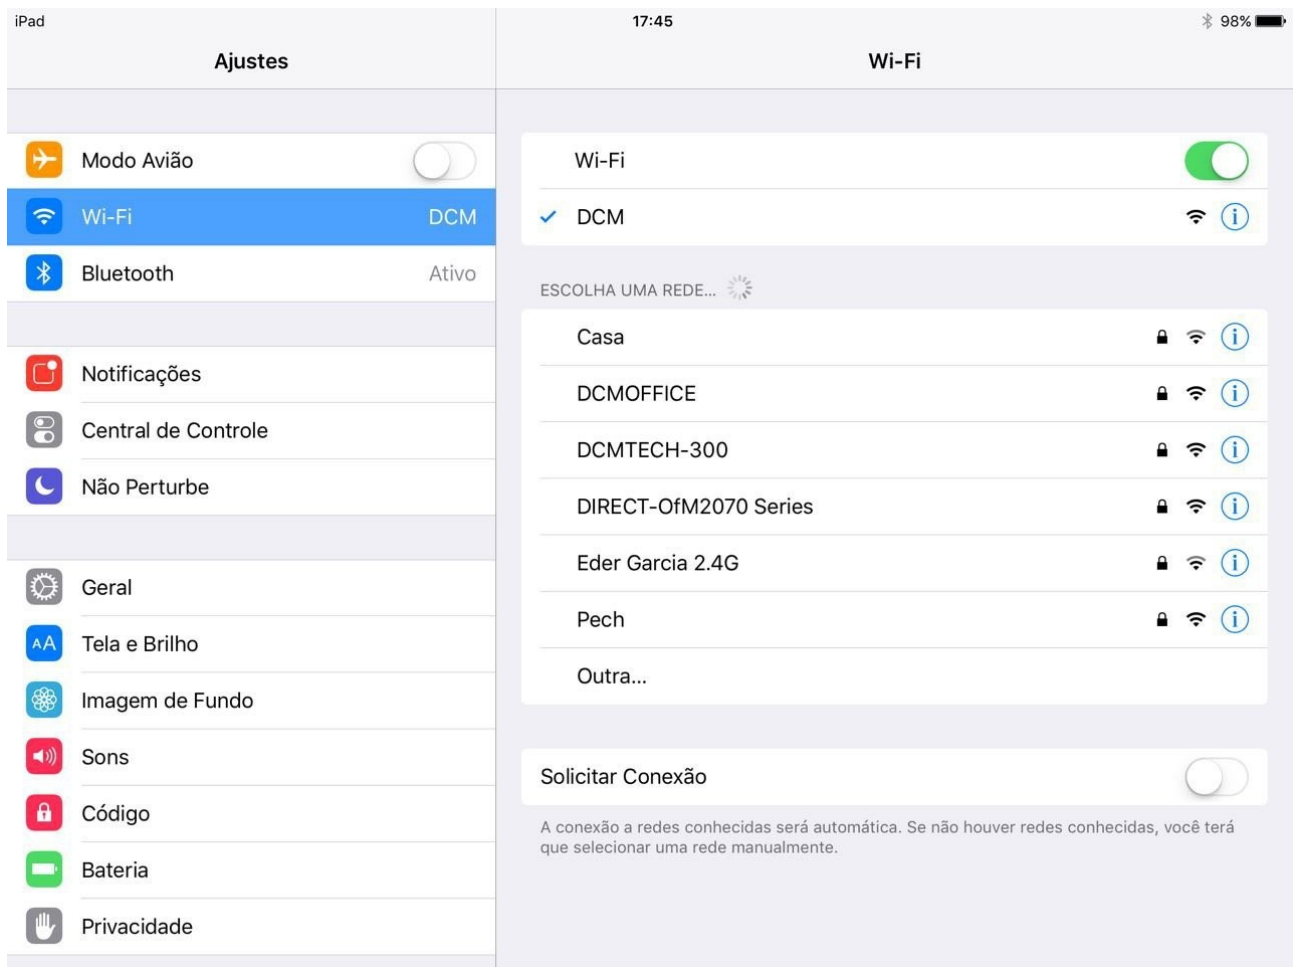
iPad
17:45
98%

Ajustes

Modo Avião
Wi-Fi DCM
Bluetooth Ativo

Notificações
Central de Controle
Não Perturbe

Geral
Tela e Brilho
Imagem de Fundo
Sons
Código
Bateria
Privacidade

Wi-Fi

Wi-Fi
DCM

ESCOLHA UMA REDE...
Casa
DCMOFFICE
DCMTECH-300
DIRECT-OfM2070 Series
Eder Garcia 2.4G
Pech
Outra...

Solicitar Conexão

A conexão a redes conhecidas será automática. Se não houver redes conhecidas, você terá que selecionar uma rede manualmente.